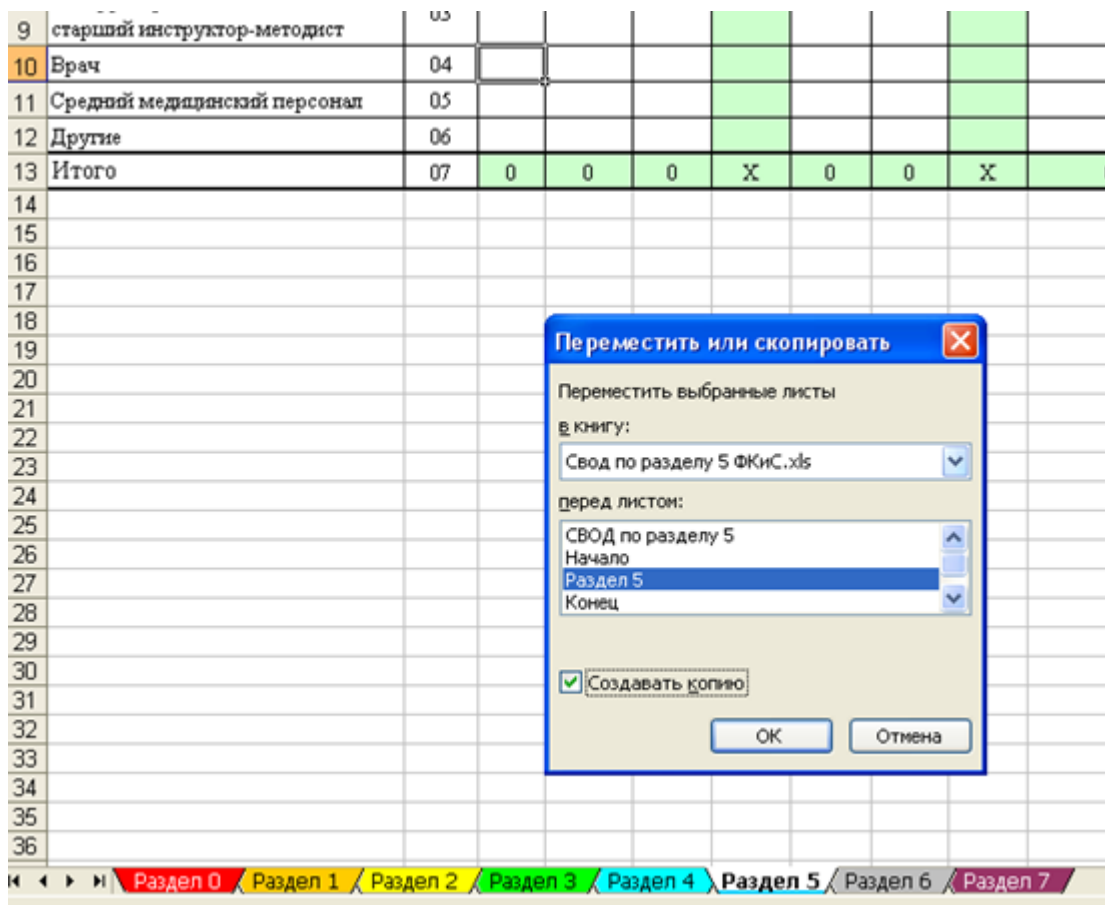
| 9 | старший инструктор-методист | 03 | | | | | | | | |
|---|---|---|---|---|---|---|---|---|---|---|
| 10 | Врач | 04 | | | | | | | | |
| 11 | Средний медицинский персонал | 05 | | | | | | | | |
| 12 | Другие | 06 | | | | | | | | |
| 13 | Итого | 07 | 0 | 0 | 0 | X | 0 | 0 | X | |

14
15
16
17
18
19
20
21
22
23
24
25
26
27
28
29
30
31
32
33
34
35
36

Переместить или скопировать

Переместить выбранные листы

в книгу:

Свод по разделу 5 ФКиС.xls

перед листом:

СВОД по разделу 5
Начало
Раздел 5
Конец

Создавать копию

OK

Отмена

Раздел 0 Раздел 1 Раздел 2 Раздел 3 Раздел 4 Раздел 5 Раздел 6 Раздел 7